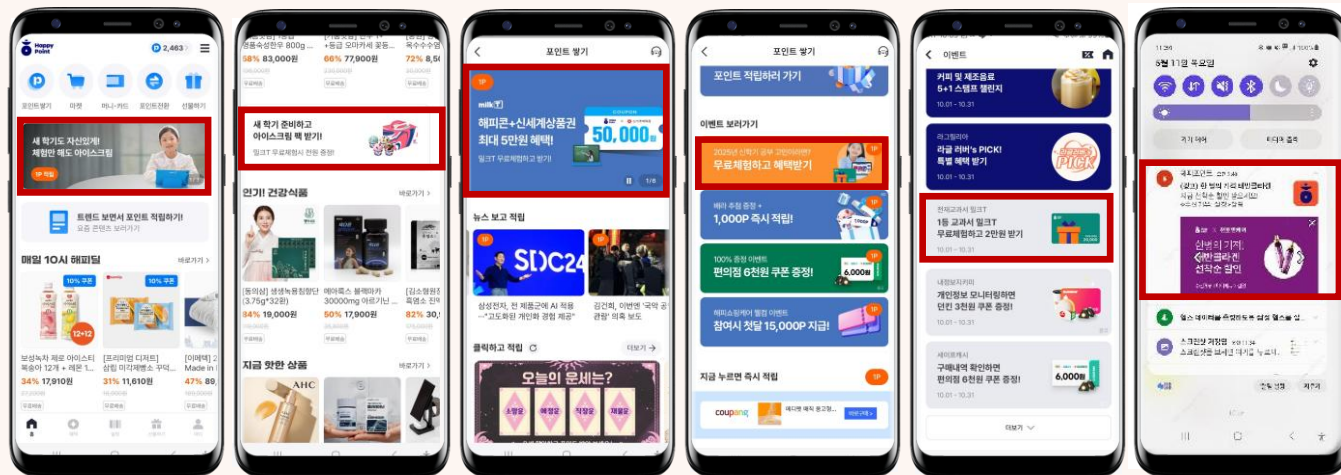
Happy Point
P 2,463

포인트 쌓기 마켓 머니·카드 포인트전환 선물하기

새 학기도 자신있게!
체험만 해도 아이스크림

1P 적립

트렌드 보면서 포인트 적립하기!
요즘 콘텐츠 보러가기

매일 10시 해피딜 바로가기

10% 쿠폰 10% 쿠폰

보성녹차 제로 아이스티 복숭아 12개 + 레몬 1
34% 17,910원

[프리미엄 디저트] 삼립 미각제빵소 꾸덕
31% 11,610원

[이메텍]
47% 8

58% 83,000원
66% 77,900원
72% 8,5

새 학기 준비하고
아이스크림 꼭 받기!
밀크T 무료체험시 전원 증정!

인기! 건강식품 바로가기

[동의삼] 생생녹용침향단 (3.75g*32환)
84% 19,000원

에이룩스 블랙마카 30000mg 아르기닌
50% 17,900원

[김소형원
82% 30

지금 핫한 상품 바로가기

AHC

포인트 쌓기

1P
milkT
해피콘+신세계상품권
최대 5만원 혜택!
밀크T 무료체험하고 받기!
50,000원
1/8

뉴스 보고 적립

1P
SDC24

삼성전자, 전 제품군에 AI 적용…"고도화된 개인화 경험 제공"

김건희, 이번엔 '국악 공연 관람' 의혹 보도

클릭하고 적립 더보기

오늘의 운세는?
소망운 애정운 직장운 재물운

포인트 쌓기

포인트 적립하러 가기

이벤트 보러가기

2025년 신학기 공부 고민이라면?
무료체험하고 혜택받기
1P

배라 추첨 증정
1,000P 즉시 적립!

100% 증정 이벤트
편의점 6천원 쿠폰 증정!
6,000원

해피쇼핑에서 첫결 이벤트
참여시 첫달 15,000P 지급!

지금 누르면 즉시 적립
1P

coupang

이벤트

커피 및 제조음료
5+1 스탬프 챌린지
10.01 ~ 10.31

라그릴리아
라글 러버's PICK!
특별 혜택 받기
10.01 ~ 10.31

천재교과서 밀크T
1등 교과서 밀크T
무료체험하고 2만원 받기
10.01 ~ 10.31

내정보지키미
개인정보 모니터링하면
던킨 3천원 쿠폰 증정!
10.01 ~ 10.31

세이프캐시
구매내역 확인하면
편의점 6천원 쿠폰 증정!
6,000원
10.01 ~ 10.31

더보기

11:30
6월 11일 목요일

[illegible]

[광고] 한 방에 가는 해피포인트
지금 신학기 혜택 받으세요

신학기 기적,
신학기 선착순 할인

알림 설정 모두 지우기